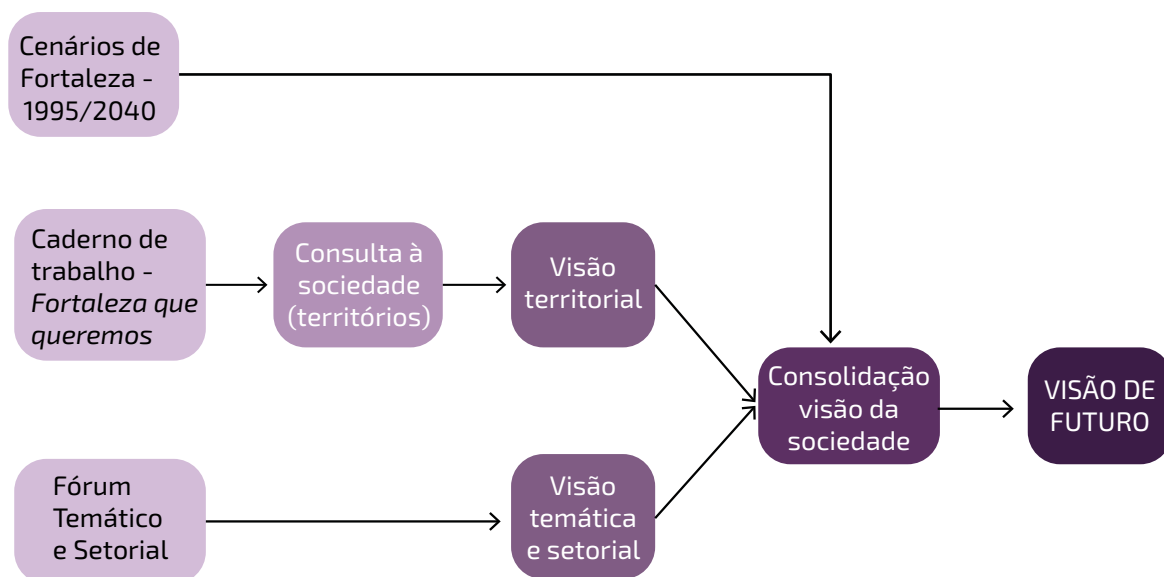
Cenários de Fortaleza - 1995/2040

Caderno de trabalho - *Fortaleza que queremos*

Consulta à sociedade (territórios)

Visão territorial

Fórum Temático e Setorial

Visão temática e setorial

Consolidação visão da sociedade

VISÃO DE FUTURO